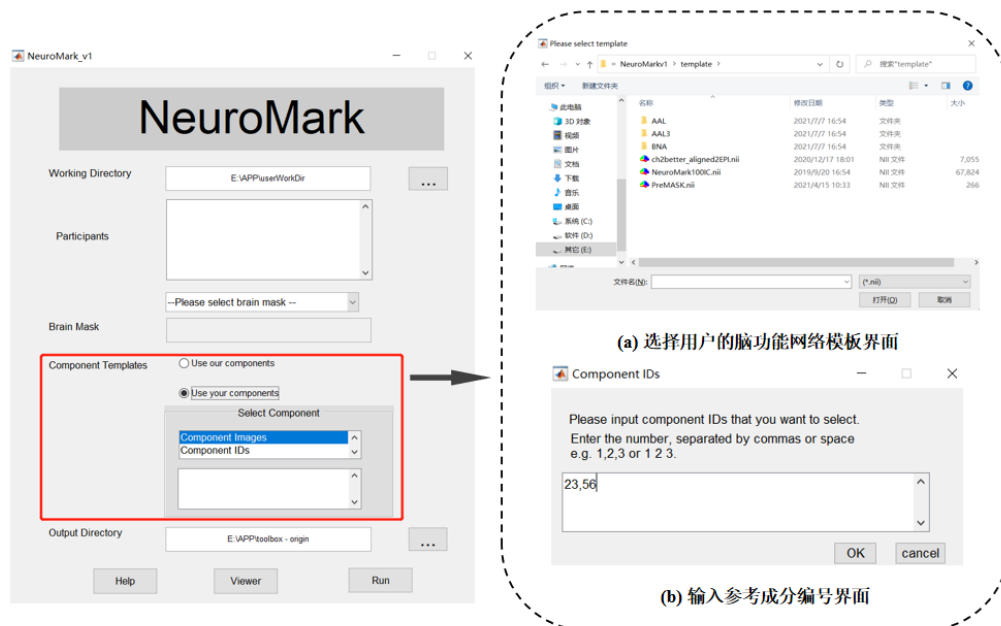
NeuroMark_v1

NeuroMark

Working Directory
E:\APP\userWorkDir
...

Participants

--Please select brain mask --

Brain Mask

Component Templates
Use our components
Use your components
Select Component
Component Images
Component IDs

Output Directory
E:\APP\toolbox - origin
...

Help
Viewer
Run

Please select template
« NeuroMarkv1 › template ›
搜索"template"
组织 ▾ 新建文件夹
此电脑
3D 对象
视频
图片
文档
下载
音乐
桌面
系统 (C:)
软件 (D:)
其它 (E:)

| 名称 | 修改日期 | 类型 | 大小 |
|---|---|---|---|
| AAL | 2021/7/7 16:54 | 文件夹 | |
| AAL3 | 2021/7/7 16:54 | 文件夹 | |
| BNA | 2021/7/7 16:54 | 文件夹 | |
| ch2better_aligned2EPI.nii | 2020/12/17 18:01 | NII 文件 | 7,055 |
| NeuroMark100IC.nii | 2019/9/20 16:54 | NII 文件 | 67,824 |
| PreMASK.nii | 2021/4/15 10:33 | NII 文件 | 266 |

文件名(N):
(*.nii)
打开(O)
取消

(a) 选择用户的脑功能网络模板界面

Component IDs
Please input component IDs that you want to select.
Enter the number, separated by commas or space
e.g. 1,2,3 or 1 2 3.
23,56
OK
cancel

(b) 输入参考成分编号界面